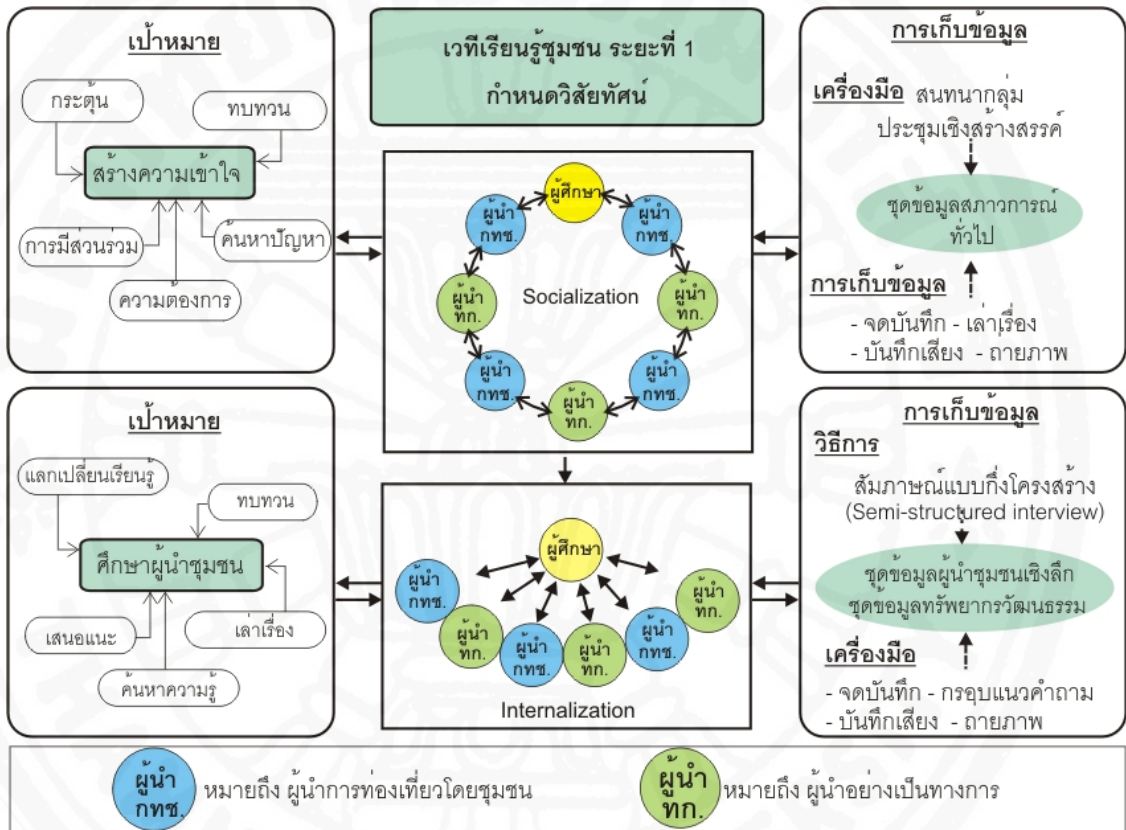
เป้าหมาย

กระตุ้น

ทบทวน

สร้างความเข้าใจ

การมีส่วนร่วม

ค้นหาปัญหา

ความต้องการ

เวทีเรียนรู้ชุมชน ระยะที่ 1
กำหนดวิสัยทัศน์

ผู้ศึกษา

ผู้นำ กทช.

ผู้นำ กทช.

ผู้นำ ทก.

Socialization

ผู้นำ ทก.

ผู้นำ กทช.

ผู้นำ กทช.

ผู้นำ ทก.

การเก็บข้อมูล

เครื่องมือ สนทนากลุ่ม
ประชุมเชิงสร้างสรรค์

ชุดข้อมูลสภาวการณ์ทั่วไป

การเก็บข้อมูล

- จดบันทึก - เล่าเรื่อง
- บันทึกเสียง - ถ่ายภาพ

เป้าหมาย

แลกเปลี่ยนเรียนรู้

ทบทวน

ศึกษาผู้นำชุมชน

เสนอแนะ

เล่าเรื่อง

ค้นหาความรู้

ผู้ศึกษา

ผู้นำ กทช.

ผู้นำ ทก.

ผู้นำ ทก.

ผู้นำ กทช.

ผู้นำ ทก.

ผู้นำ กทช.

ผู้นำ ทก.

Internalization

การเก็บข้อมูล

วิธีการ

สัมภาษณ์แบบกึ่งโครงสร้าง
(Semi-structured interview)

ชุดข้อมูลผู้นำชุมชนเชิงลึก
ชุดข้อมูลทรัพยากรวัฒนธรรม

เครื่องมือ

- จดบันทึก - กรอบแนวคำถาม
- บันทึกเสียง - ถ่ายภาพ

ผู้นำ กทช. หมายถึง ผู้นำการท่องเที่ยวโดยชุมชน

ผู้นำ ทก. หมายถึง ผู้นำอย่างเป็นทางการ